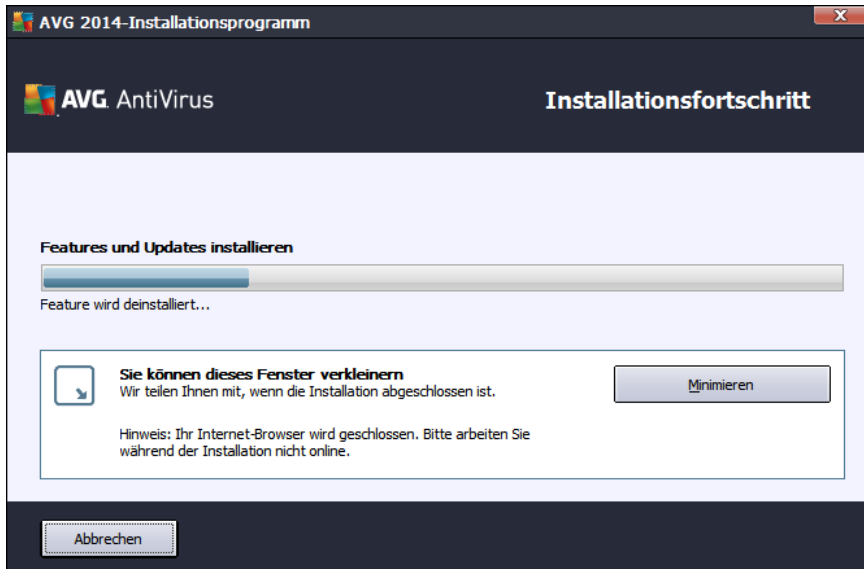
AVG 2014-Installationsprogramm

X

AVG. AntiVirus

Installationsfortschritt

Features und Updates installieren

Feature wird deinstalliert...

Sie können dieses Fenster verkleinern
Wir teilen Ihnen mit, wenn die Installation abgeschlossen ist.

Minimieren

Hinweis: Ihr Internet-Browser wird geschlossen. Bitte arbeiten Sie während der Installation nicht online.

Abbrechen